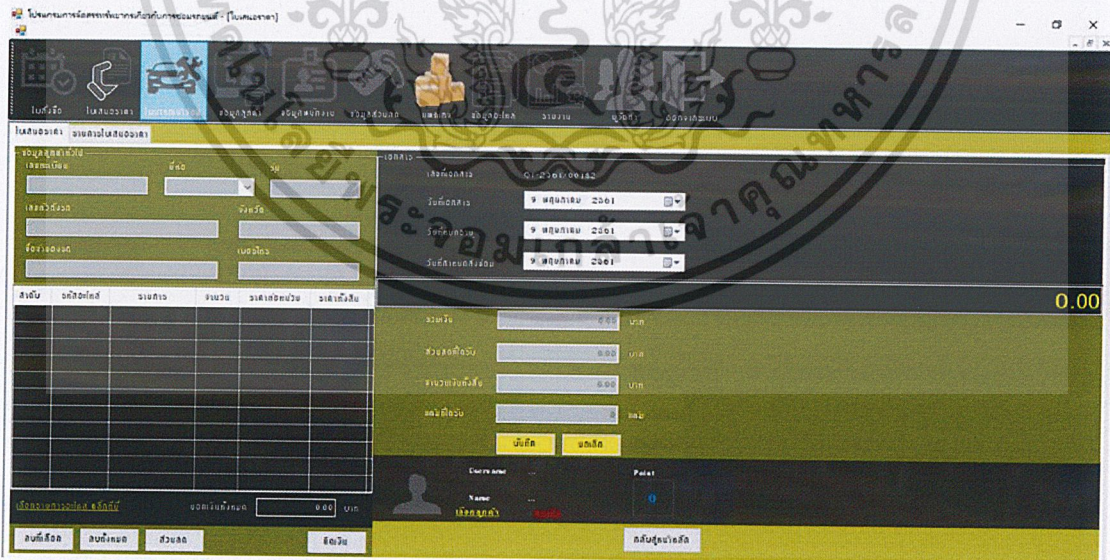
โปรแกรมการจัดสรรทรัพยากรเกี่ยวกับการซ่อมรถยนต์ - [ใบเสนอราคา]

ใบรับรถ
ใบเสนอราคา
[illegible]
ข้อมูลลูกค้า
ข้อมูลพนักงาน
ข้อมูลอะไหล่
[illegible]
ข้อมูลอะไหล่
รายงาน
ผู้ใช้
ออกจากระบบ

ใบเสนอราคา
รายการใบเสนอราคา

ข้อมูลลูกค้าทั่วไป
เลขทะเบียน
ยี่ห้อ
รุ่น
เลขตัวถัง
จังหวัด
ชื่อเจ้าของรถ
เบอร์โทร

เอกสาร
เลขที่เอกสาร
QT-2561/00182
วันที่เอกสาร
9 พฤษภาคม 2561
วันที่ครบกำหนด
9 พฤษภาคม 2561
วันที่กำหนดส่งมอบ
9 พฤษภาคม 2561

| ลำดับ | รหัสอะไหล่ | รายการ | จำนวน | ราคาต่อหน่วย | ราคาทั้งสิ้น |
|---|---|---|---|---|---|

0.00

รวมเงิน 0.00 บาท
ส่วนลดที่ได้รับ 0.00 บาท
จำนวนเงินทั้งสิ้น 0.00 บาท
แต้มที่ได้รับ 0 แต้ม

บันทึก
ยกเลิก

Username
Point
Name
0
เลือกลูกค้า

เลือกอะไหล่ คลิกที่นี่
ยอดเงินทั้งหมด 0.00 บาท

ลบที่เลือก
ลบทั้งหมด
ส่วนลด
คิดเงิน
กลับสู่หน้าหลัก